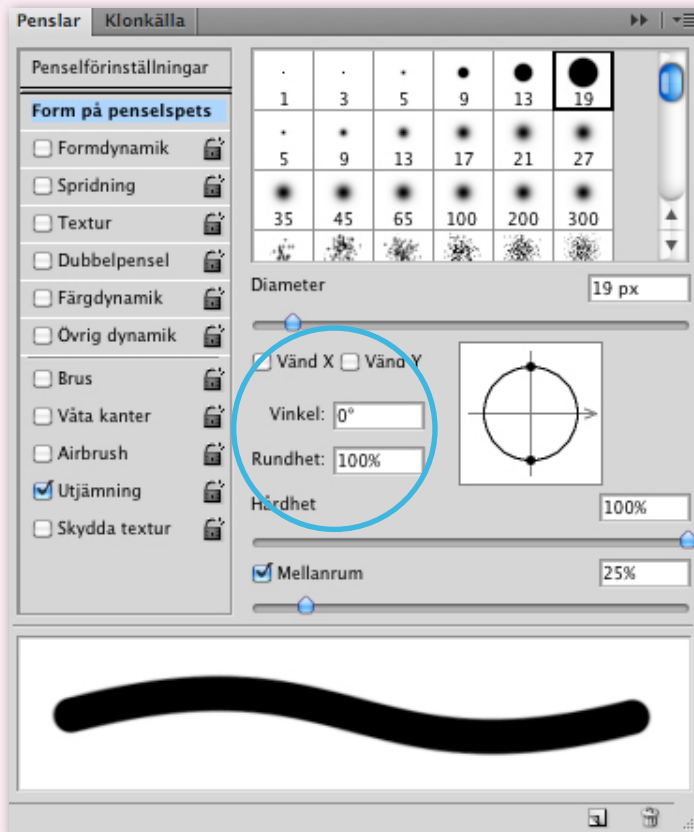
Penslar Klonkälla

Penselförinställningar
Form på penselspets
Formdynamik
Spridning
Textur
Dubbelpensel
Färgdynamik
Övrig dynamik
Brus
Våta kanter
Airbrush
Utjämning
Skydda textur

| 1 | 3 | 5 | 9 | 13 | 19 |
|---|---|---|---|---|---|
| 5 | 9 | 13 | 17 | 21 | 27 |
| 35 | 45 | 65 | 100 | 200 | 300 |

Diameter 19 px

Vänd X Vänd Y

Vinkel: 0°

Rundhet: 100%

Hårdhet 100%

Mellanrum 25%